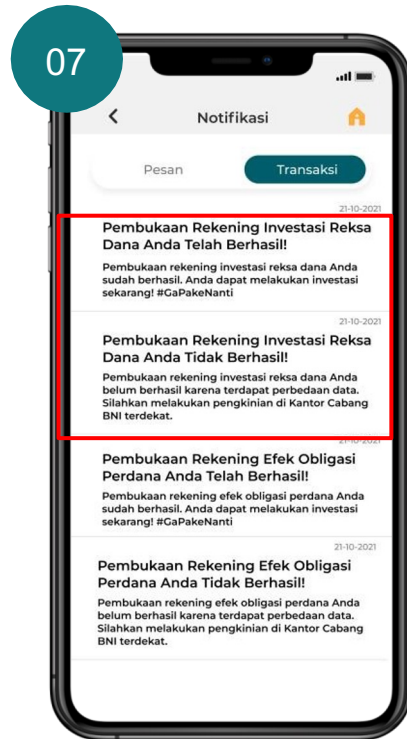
07

Notifikasi

Pesan

Transaksi

21-10-2021

Pembukaan Rekening Investasi Reksa Dana Anda Telah Berhasil!

Pembukaan rekening investasi reksa dana Anda sudah berhasil. Anda dapat melakukan investasi sekarang! #GaPakeNanti

21-10-2021

Pembukaan Rekening Investasi Reksa Dana Anda Tidak Berhasil!

Pembukaan rekening investasi reksa dana Anda belum berhasil karena terdapat perbedaan data. Silahkan melakukan pengkinian di Kantor Cabang BNI terdekat.

21-10-2021

Pembukaan Rekening Efek Obligasi Perdana Anda Telah Berhasil!

Pembukaan rekening efek obligasi perdana Anda sudah berhasil. Anda dapat melakukan investasi sekarang! #GaPakeNanti

21-10-2021

Pembukaan Rekening Efek Obligasi Perdana Anda Tidak Berhasil!

Pembukaan rekening efek obligasi perdana Anda belum berhasil karena terdapat perbedaan data. Silahkan melakukan pengkinian di Kantor Cabang BNI terdekat.